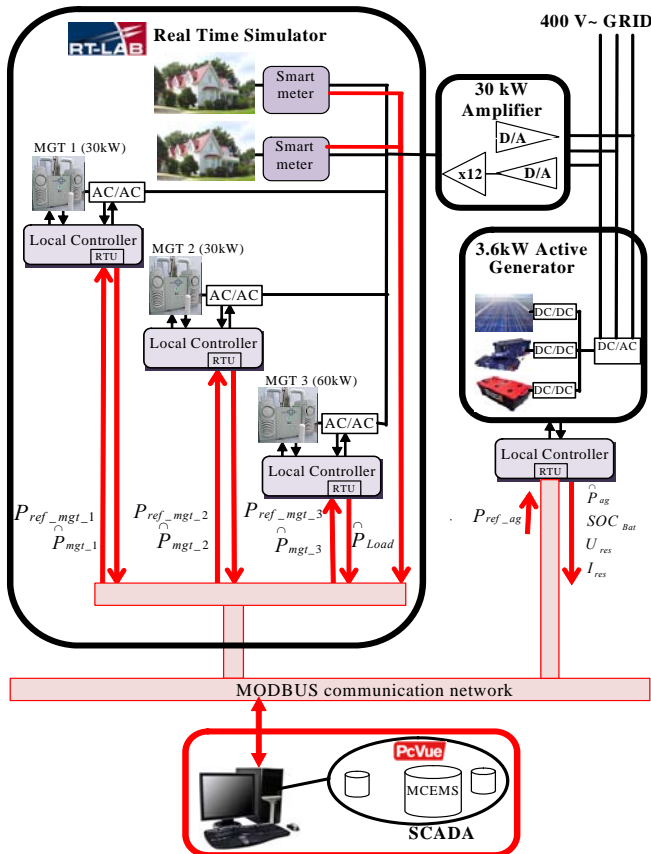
RT-LAB Real Time Simulator

400 V~ GRID

Smart meter

Smart meter

30 kW Amplifier

D/A

x12

D/A

MGT 1 (30kW)

AC/AC

Local Controller

RTU

MGT 2 (30kW)

AC/AC

Local Controller

RTU

MGT 3 (60kW)

AC/AC

Local Controller

RTU

3.6kW Active Generator

DC/DC

DC/DC

DC/DC

DC/AC

Local Controller

RTU

$P_{ref\_mgt\_1}$
$\overset{\frown}{P}_{mgt\_1}$

$P_{ref\_mgt\_2}$
$\overset{\frown}{P}_{mgt\_2}$

$P_{ref\_mgt\_3}$
$\overset{\frown}{P}_{mgt\_3}$

$\overset{\frown}{P}_{Load}$

$P_{ref\_ag}$

$\overset{\frown}{P}_{ag}$
$SOC_{Bat}$
$U_{res}$
$I_{res}$

MODBUS communication network

PcVue

MCEMS

SCADA